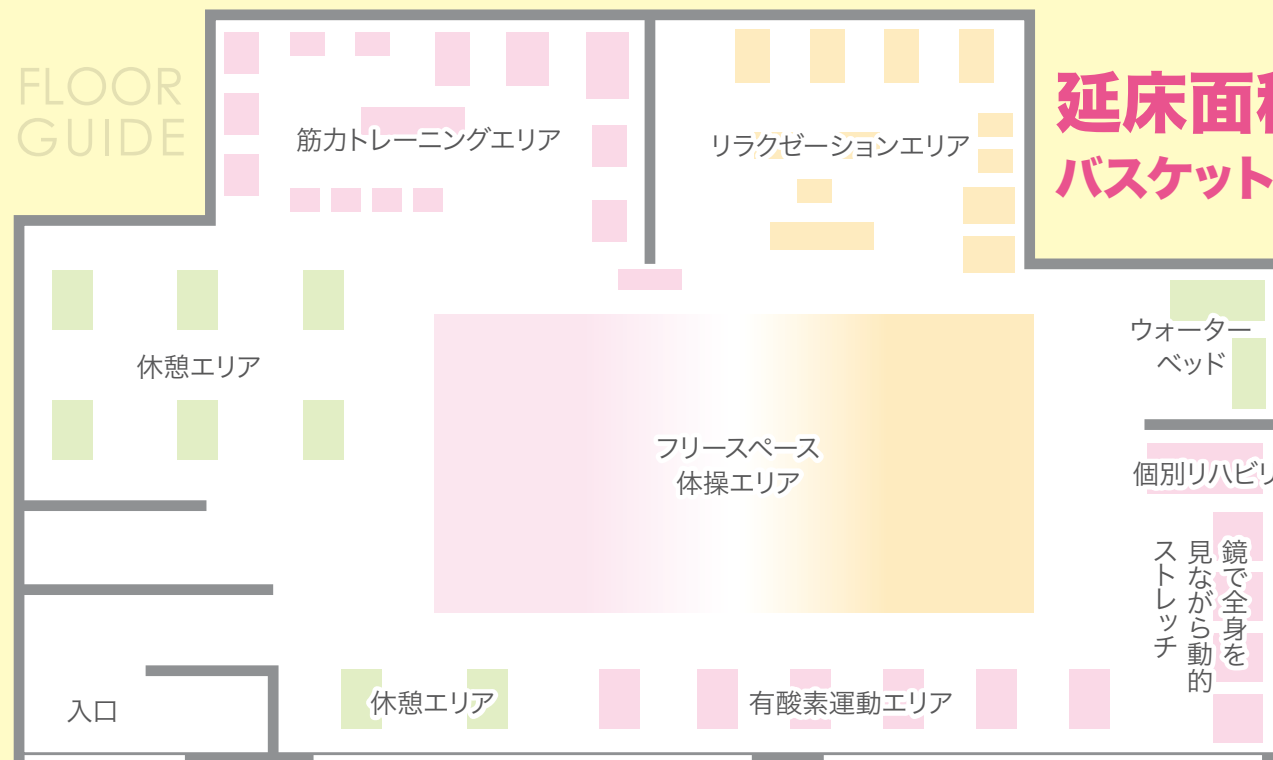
FLOOR GUIDE

筋力トレーニングエリア

リラクゼーションエリア

延床面積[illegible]
バスケット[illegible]

休憩エリア

ウォーター
ベッド

フリースペース
体操エリア

個別リハビリ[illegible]

鏡で全身を
見ながら動的
ストレッチ

入口

休憩エリア

有酸素運動エリア